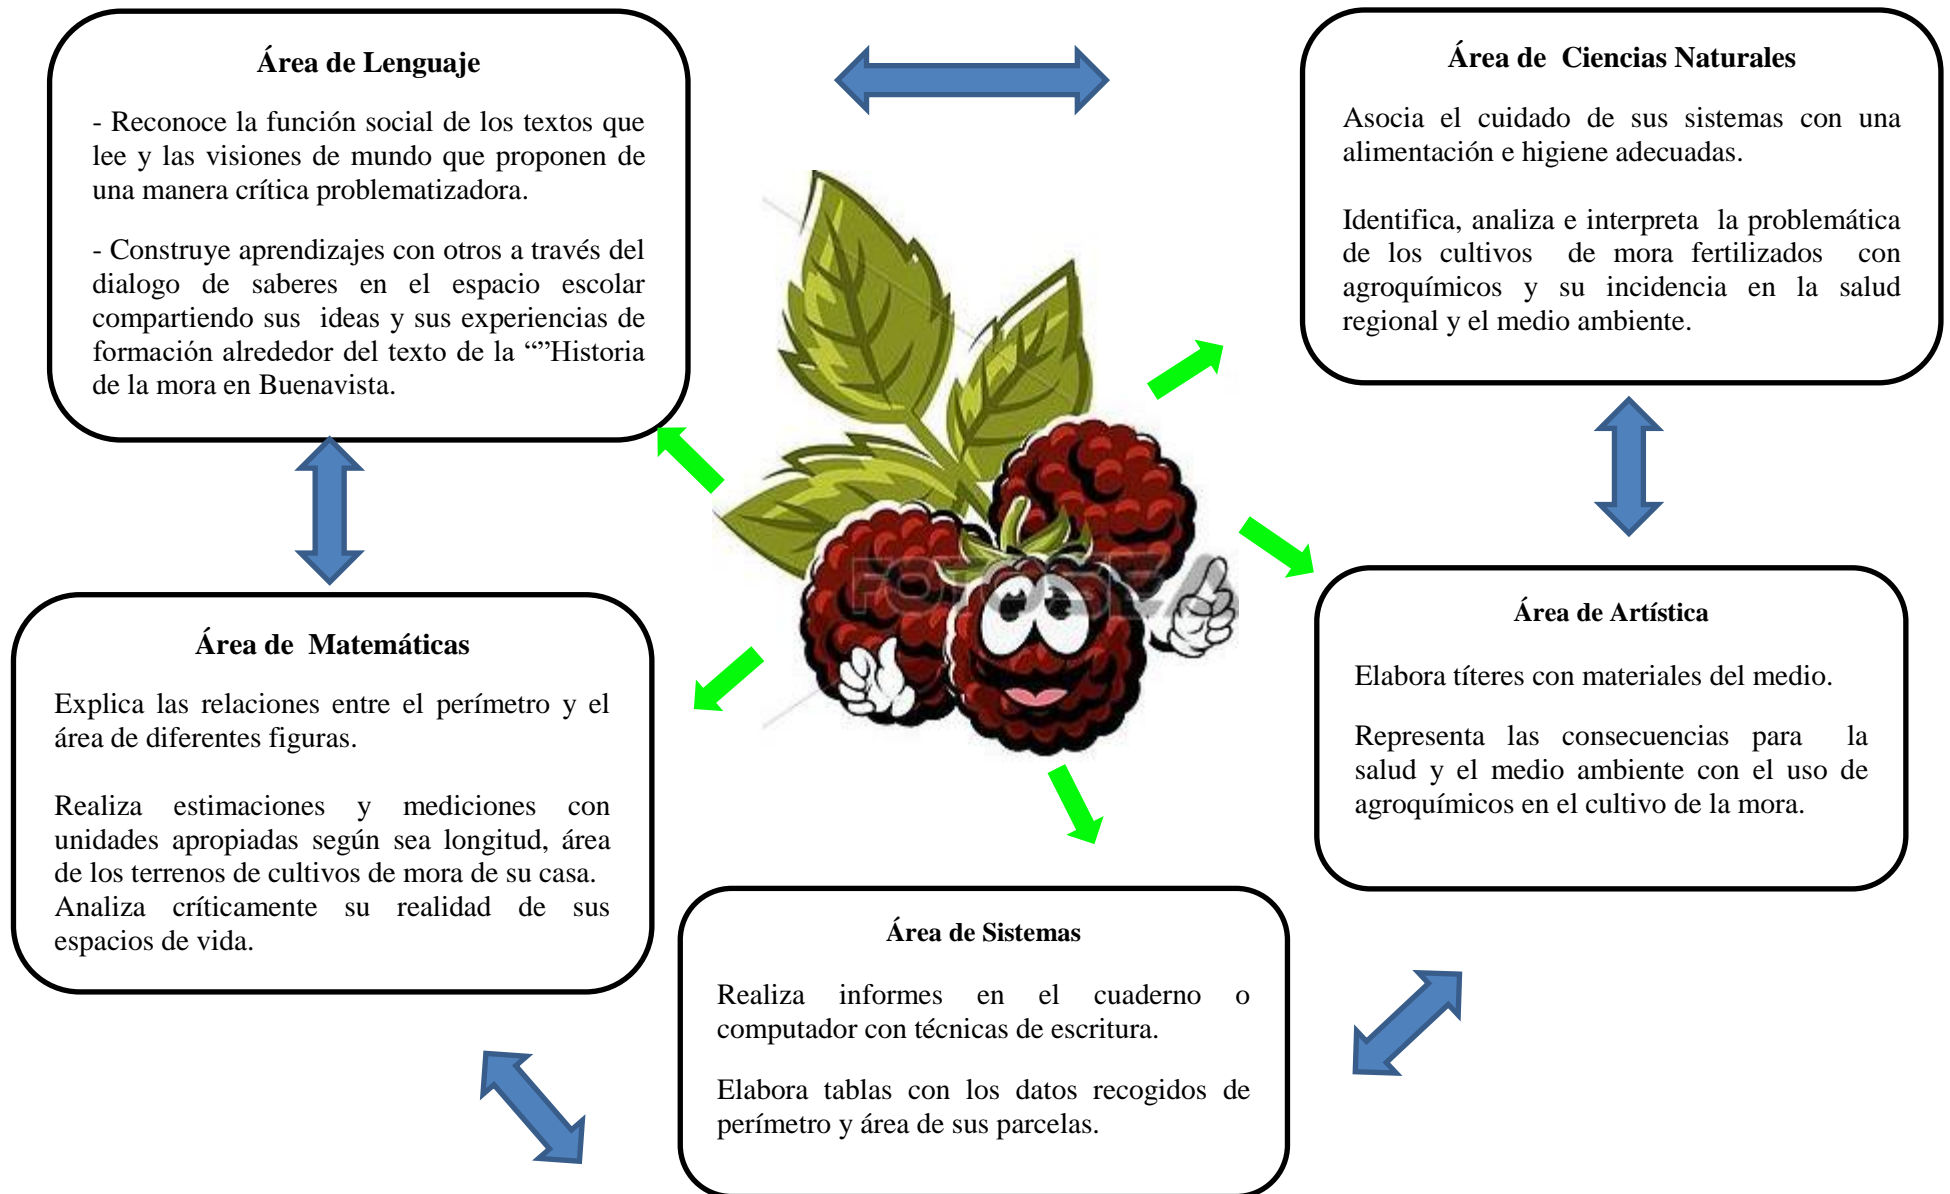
Área de Lenguaje

- Reconoce la función social de los textos que lee y las visiones de mundo que proponen de una manera crítica problematizadora.

- Construye aprendizajes con otros a través del dialogo de saberes en el espacio escolar compartiendo sus ideas y sus experiencias de formación alrededor del texto de la “”Historia de la mora en Buenavista.

Área de Ciencias Naturales

Asocia el cuidado de sus sistemas con una alimentación e higiene adecuadas.

Identifica, analiza e interpreta la problemática de los cultivos de mora fertilizados con agroquímicos y su incidencia en la salud regional y el medio ambiente.

Área de Matemáticas

Explica las relaciones entre el perímetro y el área de diferentes figuras.

Realiza estimaciones y mediciones con unidades apropiadas según sea longitud, área de los terrenos de cultivos de mora de su casa. Analiza críticamente su realidad de sus espacios de vida.

Área de Artística

Elabora títeres con materiales del medio.

Representa las consecuencias para la salud y el medio ambiente con el uso de agroquímicos en el cultivo de la mora.

Área de Sistemas

Realiza informes en el cuaderno o computador con técnicas de escritura.

Elabora tablas con los datos recogidos de perímetro y área de sus parcelas.